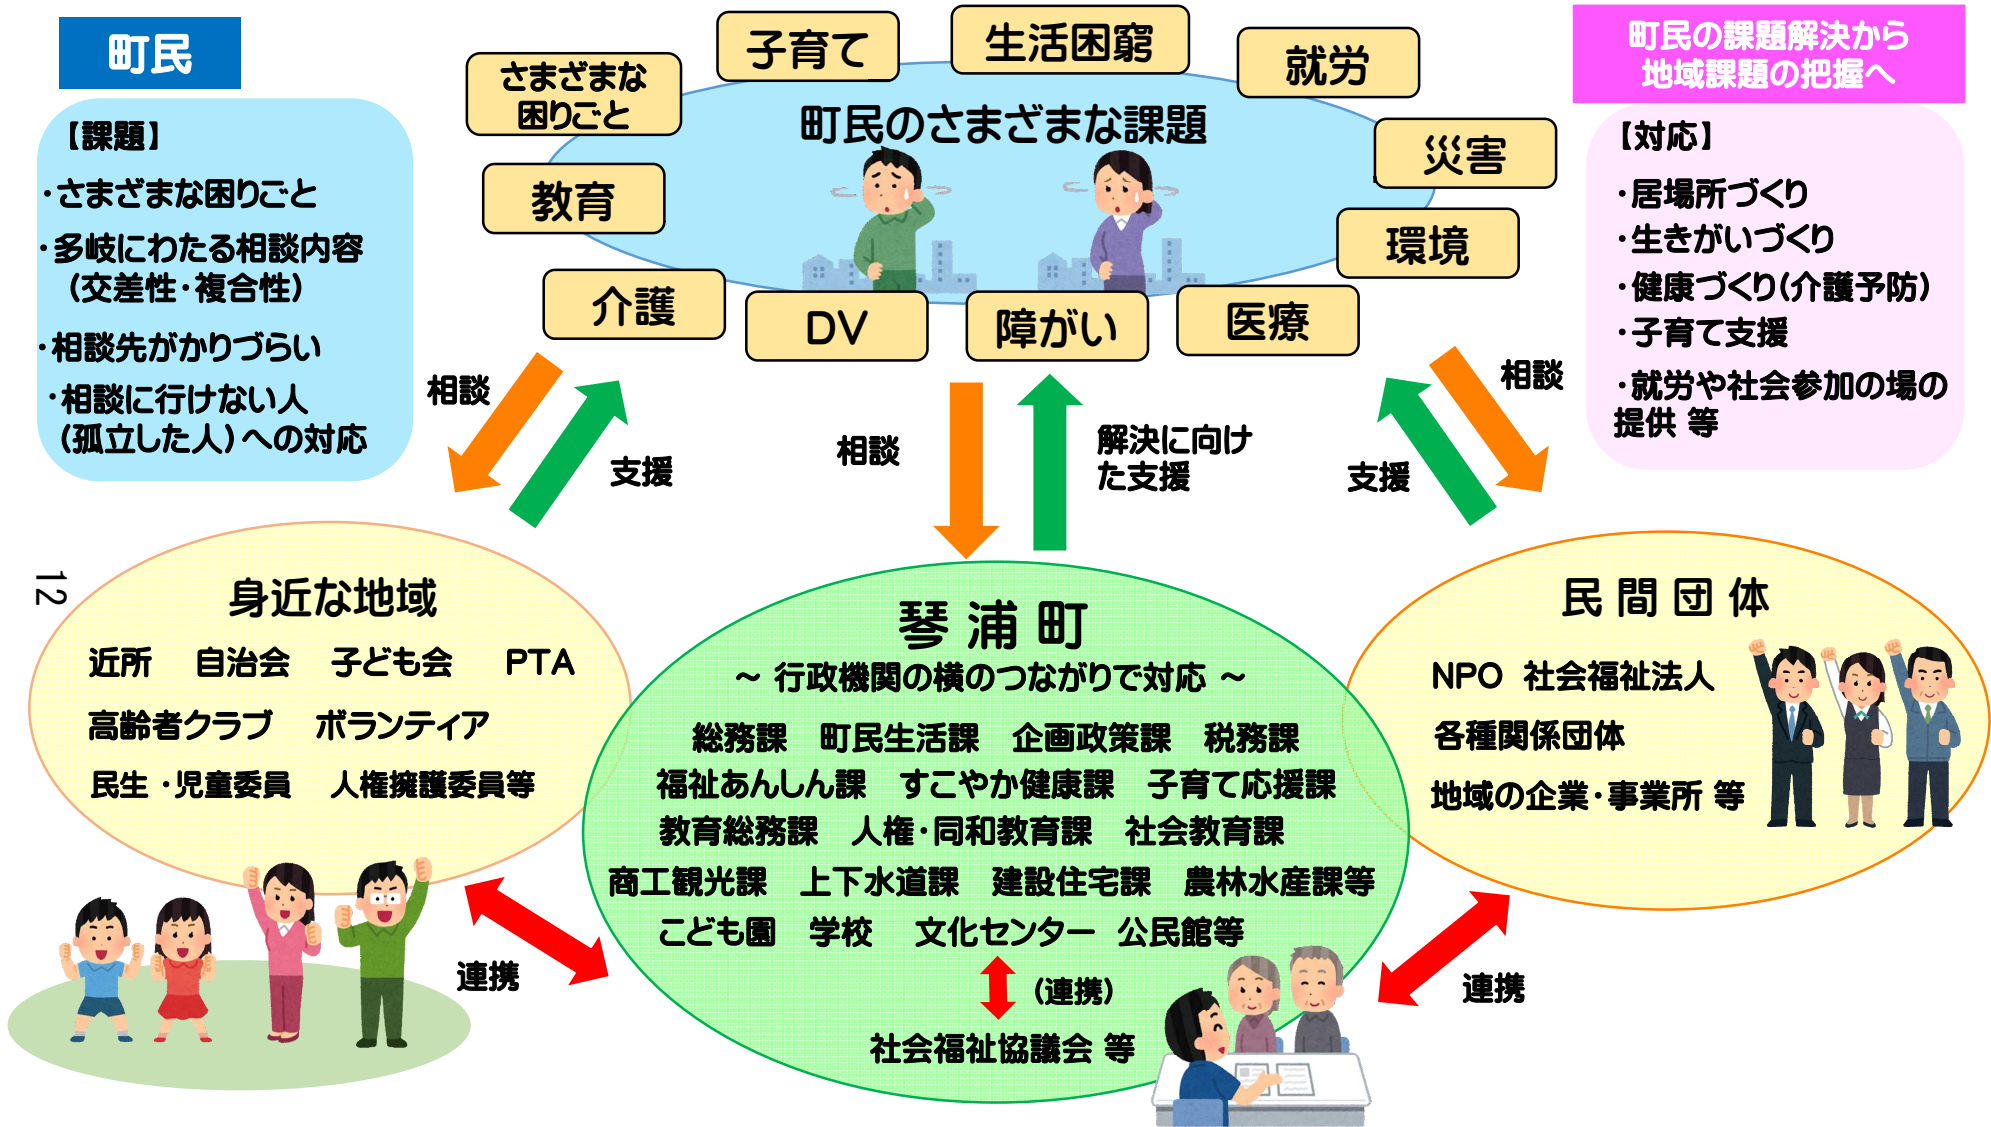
町民

【課題】
・さまざまな困りごと
・多岐にわたる相談内容（交差性・複合性）
・相談先がかりづらい
・相談に行けない人（孤立した人）への対応

さまざまな困りごと
子育て
生活困窮
就労
町民のさまざまな課題
災害
教育
環境
介護
DV
障がい
医療

町民の課題解決から地域課題の把握へ

【対応】
・居場所づくり
・生きがいづくり
・健康づくり（介護予防）
・子育て支援
・就労や社会参加の場の提供 等

相談
支援
相談
解決に向けた支援
相談
支援

12

身近な地域
近所　自治会　子ども会　PTA
高齢者クラブ　ボランティア
民生・児童委員　人権擁護委員等

琴浦町
～ 行政機関の横のつながりで対応 ～
総務課　町民生活課　企画政策課　税務課
福祉あんしん課　すこやか健康課　子育て応援課
教育総務課　人権・同和教育課　社会教育課
商工観光課　上下水道課　建設住宅課　農林水産課等
こども園　学校　文化センター　公民館等
（連携）
社会福祉協議会 等

民間団体
NPO　社会福祉法人
各種関係団体
地域の企業・事業所 等

連携
連携